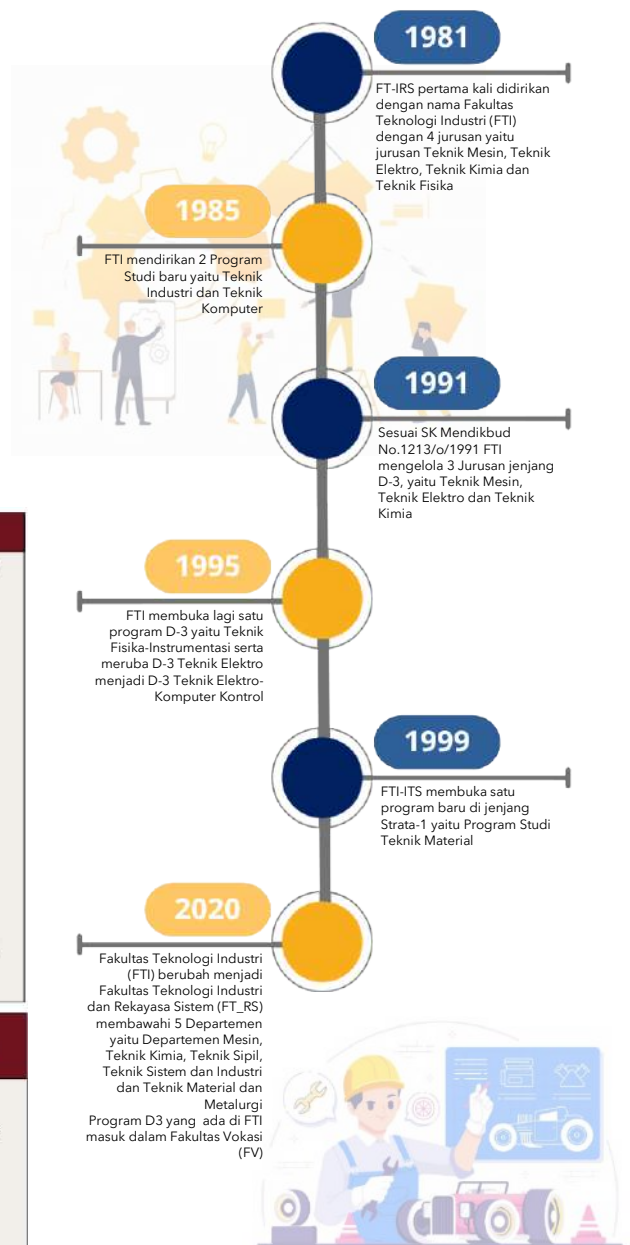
1981

FT-IRS pertama kali didirikan dengan nama Fakultas Teknologi Industri (FTI) dengan 4 jurusan yaitu jurusan Teknik Mesin, Teknik Elektro, Teknik Kimia dan Teknik Fisika

1985

FTI mendirikan 2 Program Studi baru yaitu Teknik Industri dan Teknik Komputer

1991

Sesuai SK Mendikbud No.1213/o/1991 FTI mengelola 3 Jurusan jenjang D-3, yaitu Teknik Mesin, Teknik Elektro dan Teknik Kimia

1995

FTI membuka lagi satu program D-3 yaitu Teknik Fisika-Instrumentasi serta meruba D-3 Teknik Elektro menjadi D-3 Teknik Elektro-Komputer Kontrol

1999

FTI-ITS membuka satu program baru di jenjang Strata-1 yaitu Program Studi Teknik Material

2020

Fakultas Teknologi Industri (FTI) berubah menjadi Fakultas Teknologi Industri dan Rekayasa Sistem (FT_RS) membawahi 5 Departemen yaitu Departemen Mesin, Teknik Kimia, Teknik Sipil, Teknik Sistem dan Industri dan Teknik Material dan Metalurgi
Program D3 yang ada di FTI masuk dalam Fakultas Vokasi (FV)